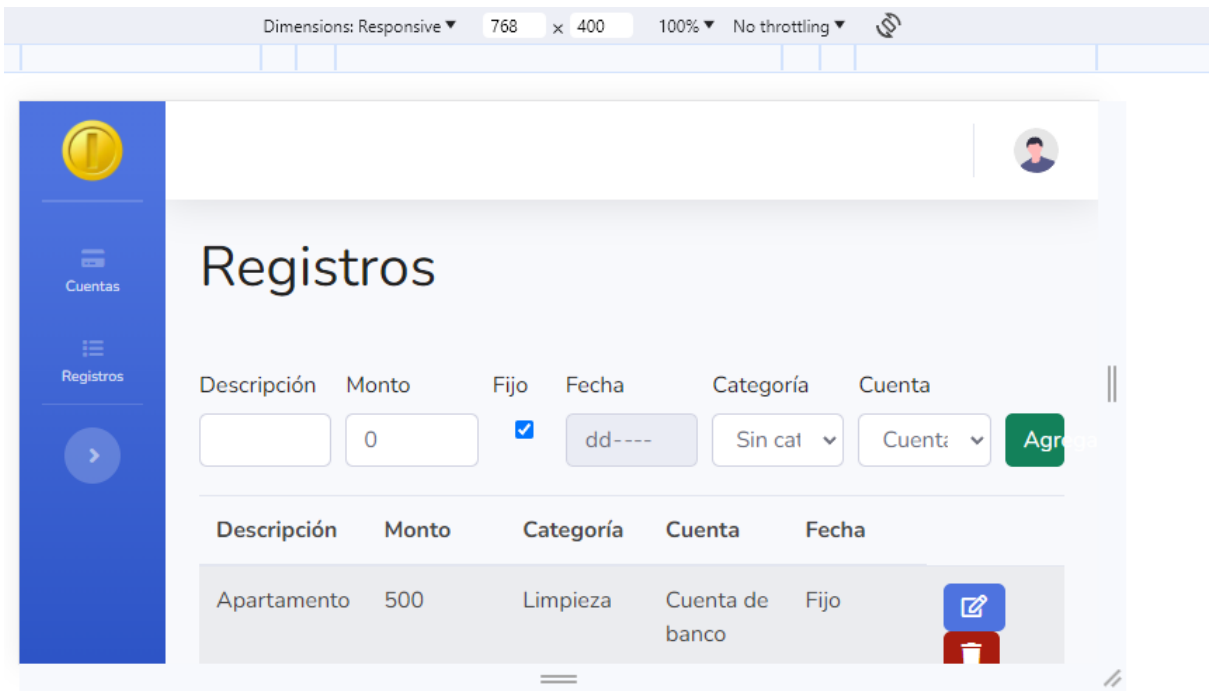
Dimensions: Responsive ▾ 768 × 400 100% ▾ No throttling ▾

Cuentas

Registros

Registros

Descripción Monto Fijo Fecha Categoría Cuenta

0 dd---- Sin cat Cuenta Agreg

| Descripción | Monto | Categoría | Cuenta | Fecha |
|---|---|---|---|---|
| Apartamento | 500 | Limpieza | Cuenta de banco | Fijo |